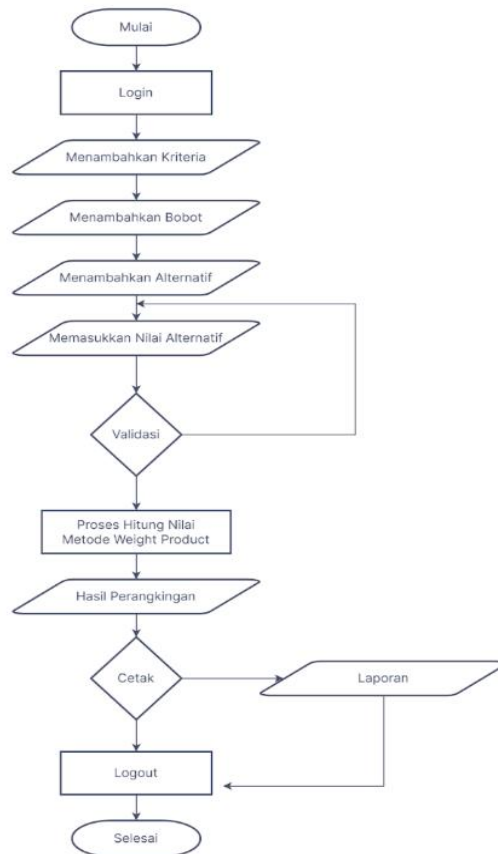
Mulai

Login

Menambahkan Kriteria

Menambahkan Bobot

Menambahkan Alternatif

Memasukkan Nilai Alternatif

Validasi

Proses Hitung Nilai Metode Weight Product

Hasil Perangkingan

Cetak

Laporan

Logout

Selesai